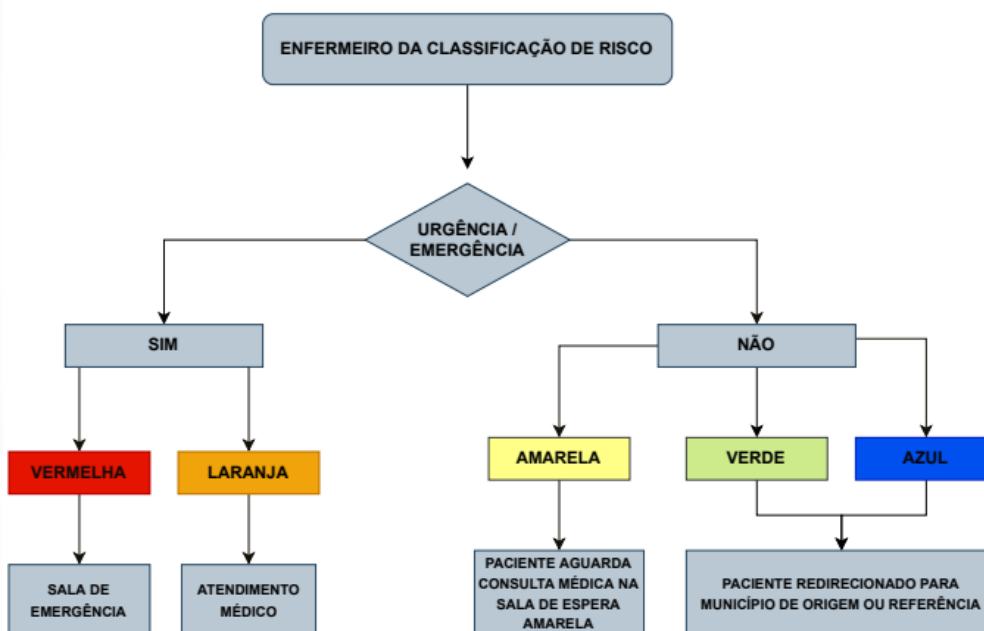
ENFERMEIRO DA CLASSIFICAÇÃO DE RISCO

URGÊNCIA / EMERGÊNCIA

SIM

NÃO

VERMELHA

LARANJA

AMARELA

VERDE

AZUL

SALA DE EMERGÊNCIA

ATENDIMENTO MÉDICO

PACIENTE AGUARDA CONSULTA MÉDICA NA SALA DE ESPERA AMARELA

PACIENTE REDIRECIONADO PARA MUNICÍPIO DE ORIGEM OU REFERÊNCIA